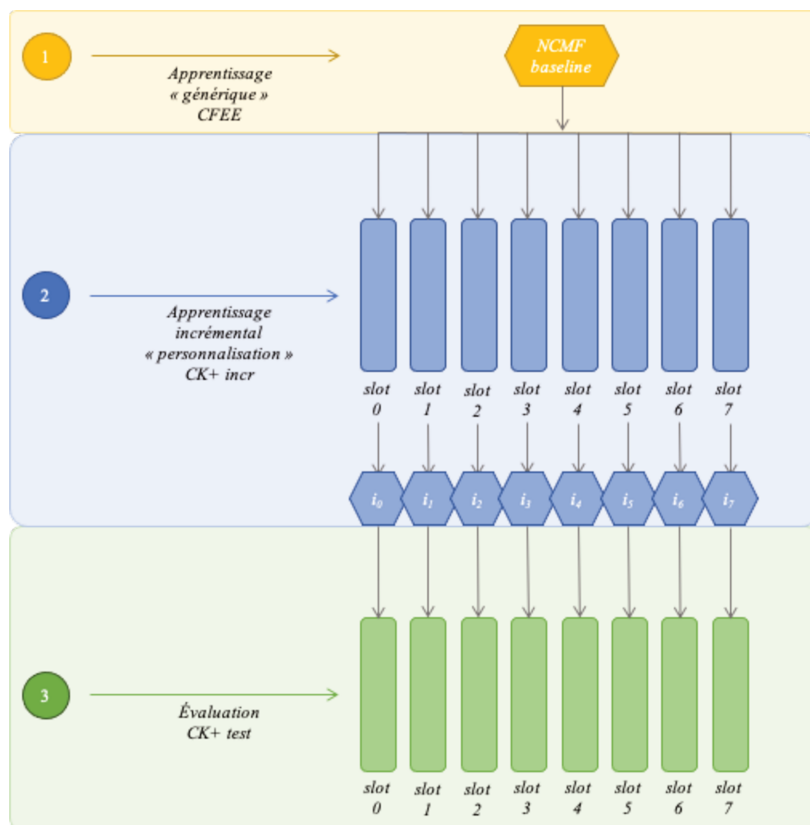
1

Apprentissage « générique » CFEE

NCMF baseline

2

Apprentissage incrémental « personnalisation » CK+ incr

slot 0 slot 1 slot 2 slot 3 slot 4 slot 5 slot 6 slot 7

$i_0$ $i_1$ $i_2$ $i_3$ $i_4$ $i_5$ $i_6$ $i_7$

3

Évaluation CK+ test

slot 0 slot 1 slot 2 slot 3 slot 4 slot 5 slot 6 slot 7